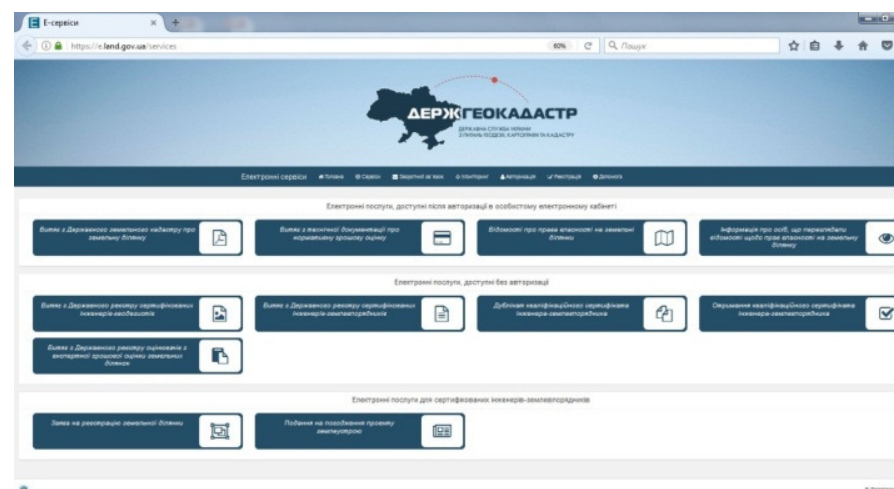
Е-сервіси

https://e.land.gov.ua/services

60%

Пошук

ДЕРЖГЕОКАДАСТР

ДЕРЖАВНА СЛУЖБА УКРАЇНИ З ПИТАНЬ ГЕОДЕЗІЇ, КАРТОГРАФІЇ ТА КАДАСТРУ

Електронні сервіси Головна Сервіси Зворотній зв'язок Геопортал Авторизація Реєстрація Допомога

Електронні послуги, доступні після авторизації в особистому електронному кабінеті

Витяг з Державного земельного кадастру про земельну ділянку

Витяг з технічної документації про нормативну грошову оцінку

Відомості про права власності на земельні ділянки

Інформація про осіб, що переглядали відомості щодо прав власності на земельну ділянку

Електронні послуги, доступні без авторизації

Витяг з Державного реєстру сертифікованих інженерів-геодезистів

Витяг з Державного реєстру сертифікованих інженерів-землевпорядників

Дублікат кваліфікаційного сертифіката інженера-землевпорядника

Отримання кваліфікаційного сертифіката інженера-землевпорядника

Витяг з Державного реєстру оцінювачів з експертної грошової оцінки земельних ділянок

Електронні послуги для сертифікованих інженерів-землевпорядників

Заява на реєстрацію земельної ділянки

Подання на погодження проекту землеустрою